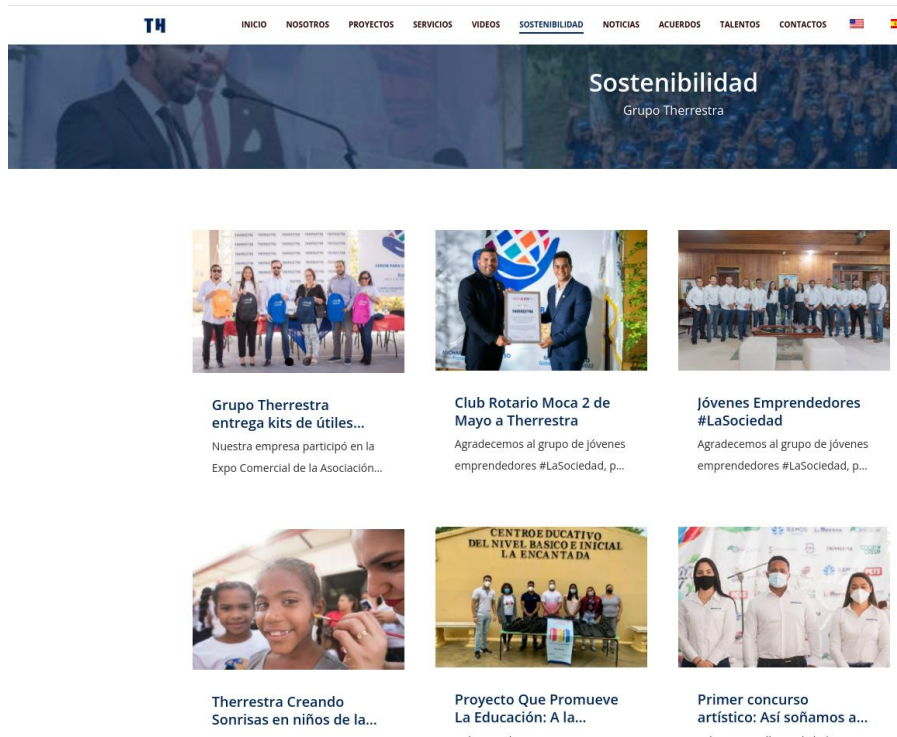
TH

INICIO NOSOTROS PROYECTOS SERVICIOS VIDEOS SOSTENIBILIDAD NOTICIAS ACUERDOS TALENTOS CONTACTOS

Sostenibilidad
Grupo Therrestra

Grupo Therrestra entrega kits de útiles...
Nuestra empresa participó en la Expo Comercial de la Asociación...

Club Rotario Moca 2 de Mayo a Therrestra
Agradecemos al grupo de jóvenes emprendedores #LaSociedad, p...

Jóvenes Emprendedores #LaSociedad
Agradecemos al grupo de jóvenes emprendedores #LaSociedad, p...

CENTRO EDUCATIVO DEL NIVEL BASICO E INICIAL LA ENCANTADA

Therrestra Creando Sonrisas en niños de la...

Proyecto Que Promueve La Educación: A la...

Primer concurso artístico: Así soñamos a...